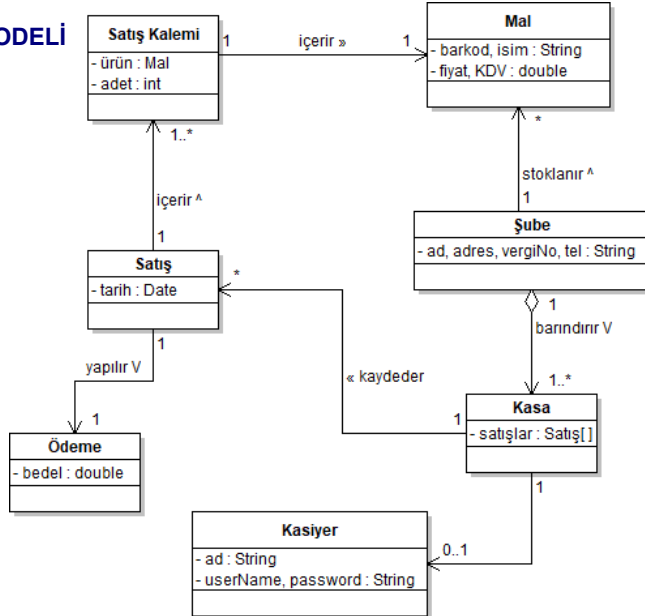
ODELİ

Satış Kalemi
- ürün : Mal
- adet : int

1 içerir » 1

Mal
- barkod, isim : String
- fiyat, KDV : double

1..*
içerir ^
1

*
stoklanır ^
1

Şube
- ad, adres, vergiNo, tel : String

Satış
- tarih : Date

*

1
barındırır V
1..*

1
yapılır V
1

« kaydeder

Ödeme
- bedel : double

1

Kasa
- satışlar : Satış[ ]

1

Kasiyer
- ad : String
- userName, password : String

0..1